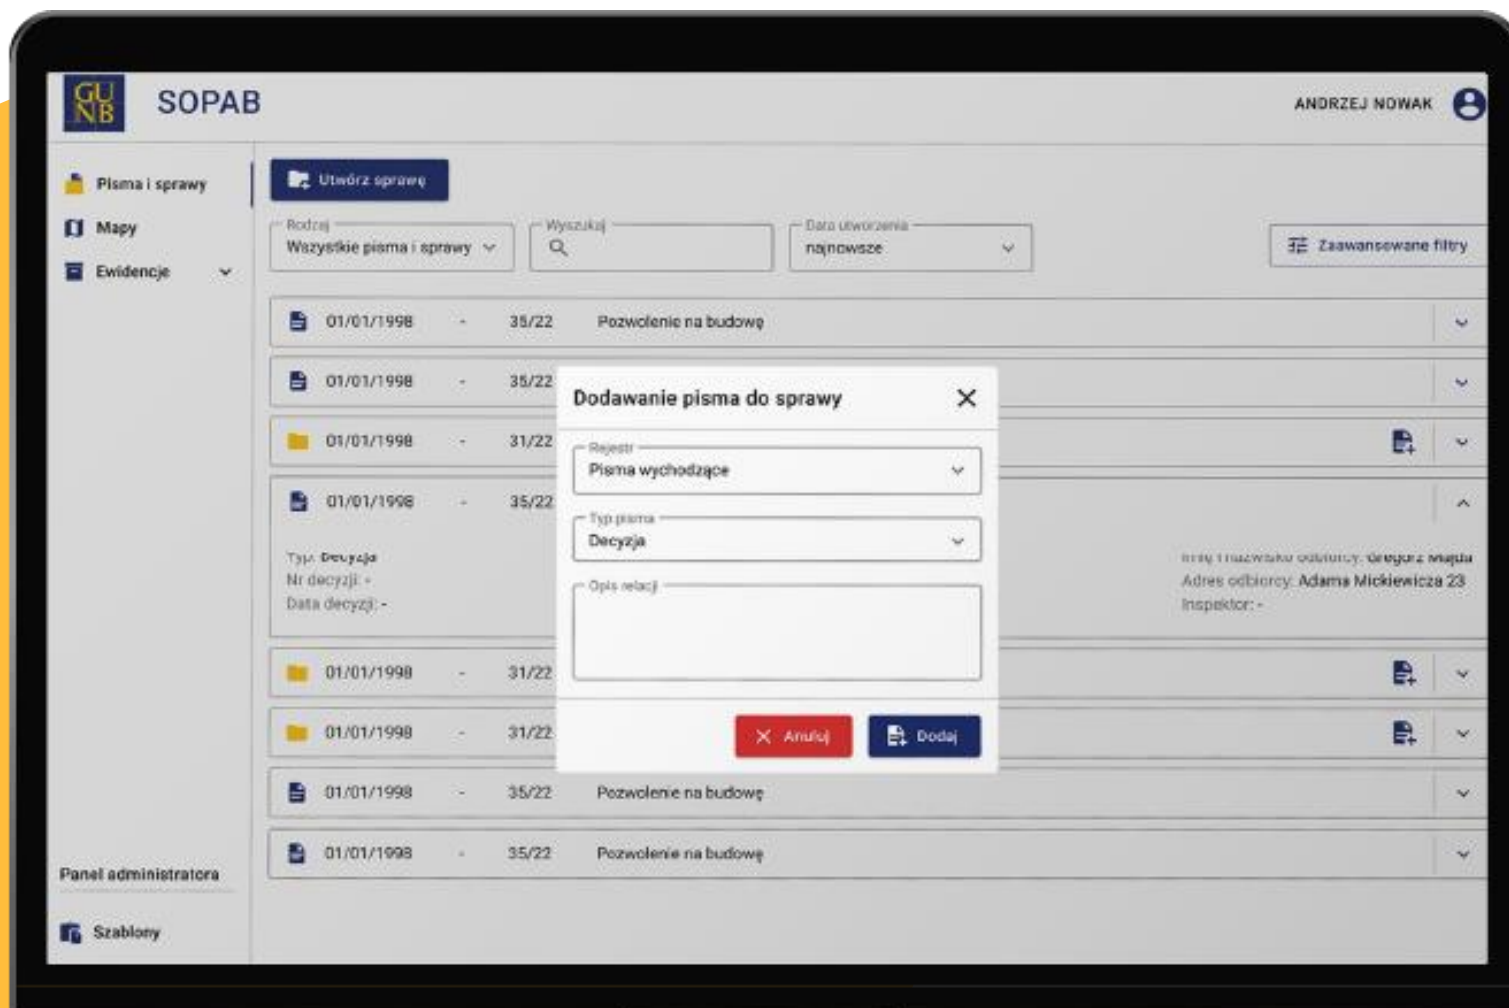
GU NB SOPAB

ANDRZEJ NOWAK

Pisma i sprawy
Mapy
Ewidencje

Utwórz sprawę

Rodzaj
Wszystkie pisma i sprawy

Wyszukaj

Data utworzenia
najnowsze

Zaawansowane filtry

01/01/1998 - 35/22 Pozwolenie na budowę

01/01/1998 - 35/22

01/01/1998 - 31/22

01/01/1998 - 35/22

Typ: Decyzja
Nr decyzji: -
Data decyzji: -

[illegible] Grzegorz Majda
Adres odbiorcy: Adama Mickiewicza 23
Inspektor: -

01/01/1998 - 31/22

01/01/1998 - 31/22

01/01/1998 - 35/22 Pozwolenie na budowę

01/01/1998 - 35/22 Pozwolenie na budowę

Dodawanie pisma do sprawy

Rejestr
Pisma wychodzące

Typ pisma
Decyzja

Opis relacji

Anuluj
Dodaj

Panel administratora

Szablony